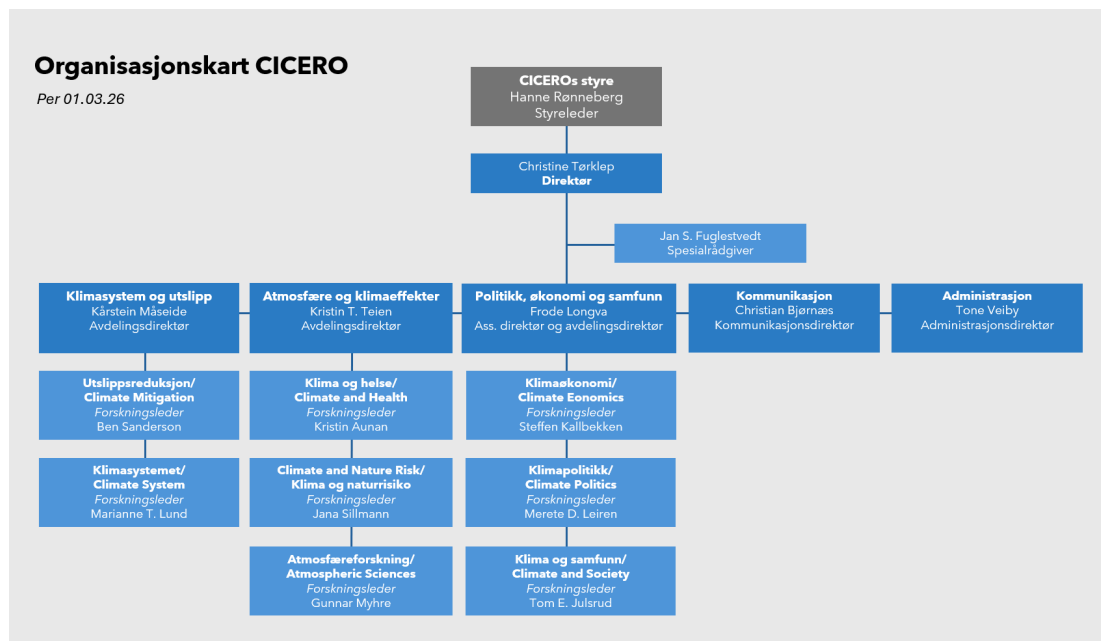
Organisasjonskart CICERO

Per 01.03.26

CICEROs styre
Hanne Rønneberg
Styreleder

Christine Tørklep
Direktør

Jan S. Fuglestvedt
Spesialrådgiver

Klimasystem og utslipp
Kårstein Måseide
Avdelingsdirektør

Atmosfære og klimaeffekter
Kristin T. Teien
Avdelingsdirektør

Politikk, økonomi og samfunn
Frode Longva
Ass. direktør og avdelingsdirektør

Kommunikasjon
Christian Bjørnæs
Kommunikasjonsdirektør

Administrasjon
Tone Veiby
Administrasjonsdirektør

Utslippsreduksjon/
Climate Mitigation
Forskningsleder
Ben Sanderson

Klimasystemet/
Climate System
Forskningsleder
Marianne T. Lund

Klima og helse/
Climate and Health
Forskningsleder
Kristin Aunan

Climate and Nature Risk/
Klima og naturrisiko
Forskningsleder
Jana Sillmann

Atmosfæreforskning/
Atmospheric Sciences
Forskningsleder
Gunnar Myhre

Klimaøkonomi/
Climate Eonomics
Forskningsleder
Steffen Kallbekken

Klimapolitikk/
Climate Politics
Forskningsleder
Merete D. Leiren

Klima og samfunn/
Climate and Society
Forskningsleder
Tom E. Julsrud